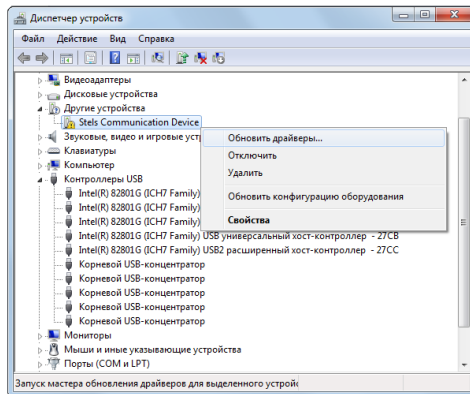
Диспетчер устройств

Файл Действие Вид Справка

Видеоадаптеры
Дисковые устройства
Другие устройства
Stels Communication Device
Звуковые, видео и игровые устр
Клавиатуры
Компьютер
Контроллеры USB
Intel(R) 82801G (ICH7 Family)
Intel(R) 82801G (ICH7 Family)
Intel(R) 82801G (ICH7 Family)
Intel(R) 82801G (ICH7 Family)
Intel(R) 82801G (ICH7 Family) USB универсальный хост-контроллер - 27CB
Intel(R) 82801G (ICH7 Family) USB2 расширенный хост-контроллер - 27CC
Корневой USB-концентратор
Корневой USB-концентратор
Корневой USB-концентратор
Корневой USB-концентратор
Корневой USB-концентратор
Мониторы
Мыши и иные указывающие устройства
Порты (COM и LPT)

Обновить драйверы...
Отключить
Удалить
Обновить конфигурацию оборудования
Свойства

Запуск мастера обновления драйверов для выделенного устройс